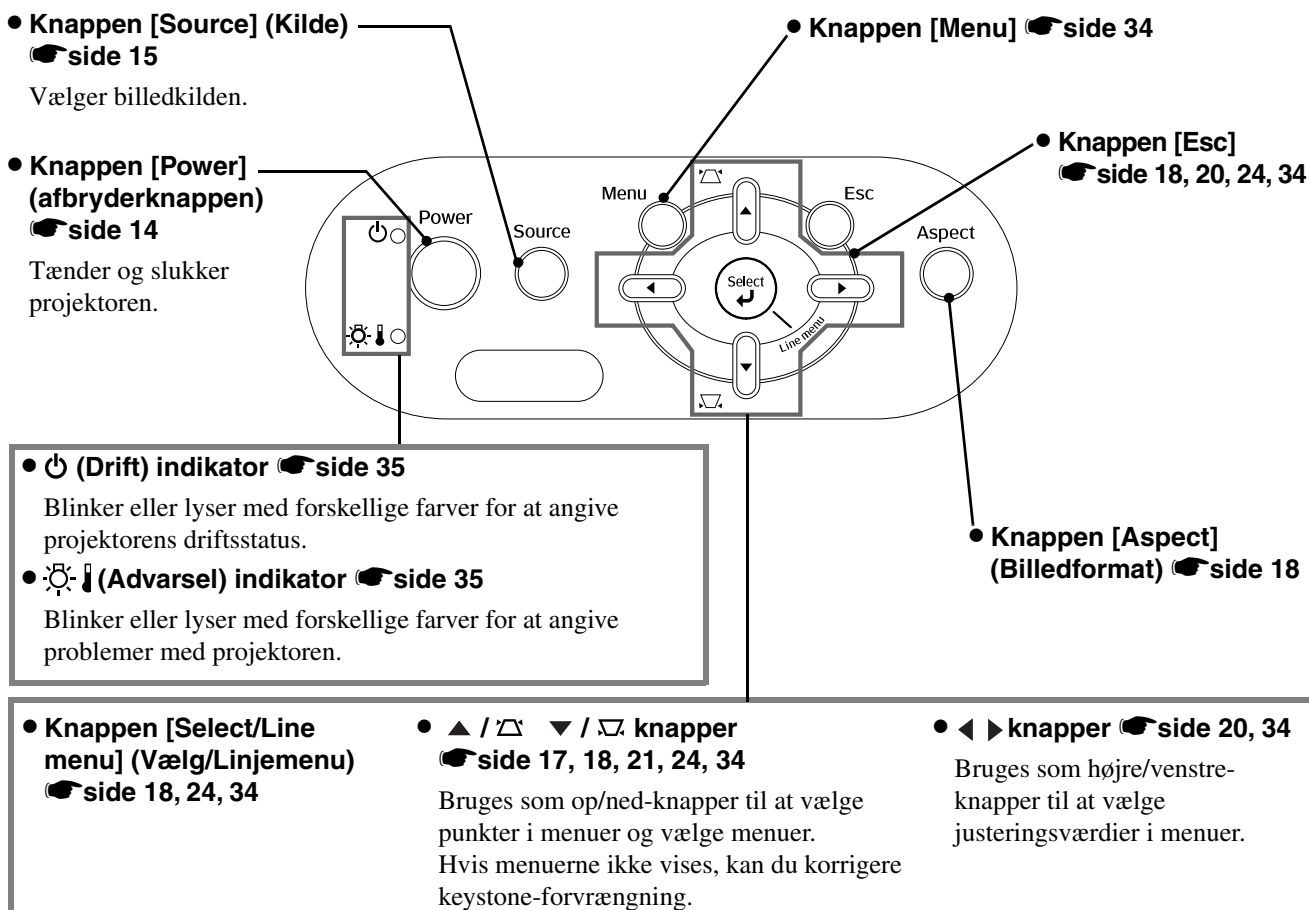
• Knappen [Source] (Kilde) side 15

Vælger billedkilden.

• Knappen [Power] (afbryderknappen) side 14

Tænder og slukker projektoren.

• Knappen [Menu] side 34

• Knappen [Esc] side 18, 20, 24, 34

Menu

Esc

Power

Source

Aspect

Select

Line menu

• (Drift) indikator side 35

Blinker eller lyser med forskellige farver for at angive projektorens driftsstatus.

• (Advarsel) indikator side 35

Blinker eller lyser med forskellige farver for at angive problemer med projektoren.

• Knappen [Aspect] (Billedformat) side 18

• Knappen [Select/Line menu] (Vælg/Linjemenu) side 18, 24, 34

• ▲ / ▼ / knapper side 17, 18, 21, 24, 34

Bruges som op/ned-knapper til at vælge punkter i menuer og vælge menuer. Hvis menuerne ikke vises, kan du korrigere keystone-forvrængning.

• ◀ ▶ knapper side 20, 34

Bruges som højre/venstre-knapper til at vælge justeringsværdier i menuer.